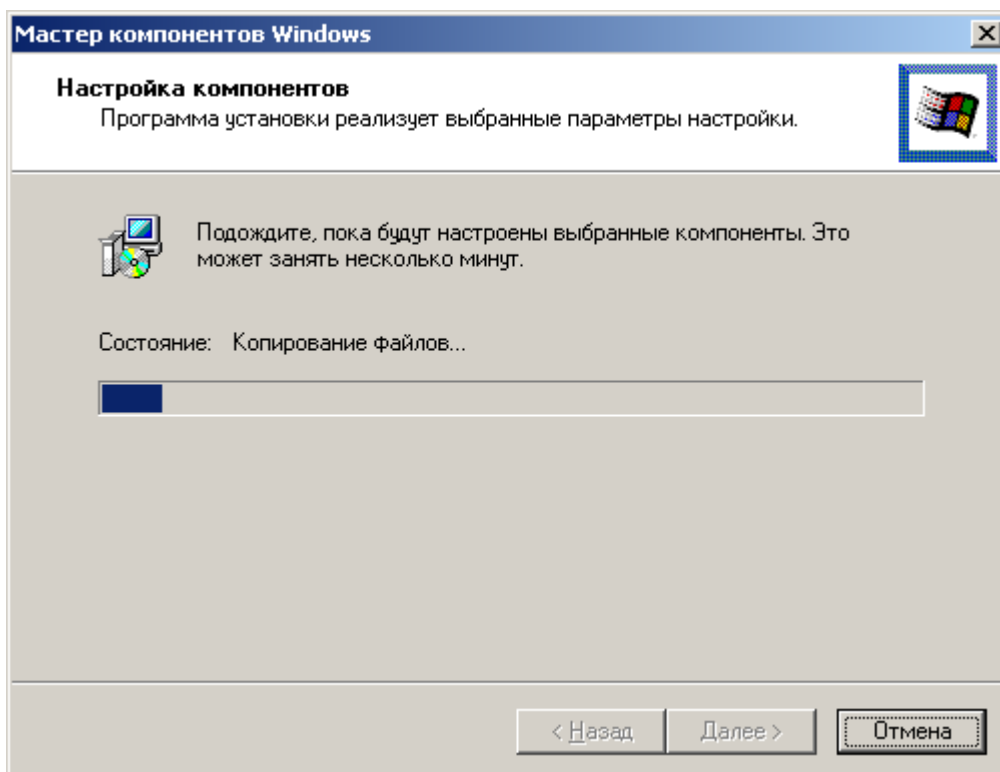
Мастер компонентов Windows

Настройка компонентов
Программа установки реализует выбранные параметры настройки.

Подождите, пока будут настроены выбранные компоненты. Это может занять несколько минут.

Состояние: Копирование файлов...

< Назад | Далее > | Отмена